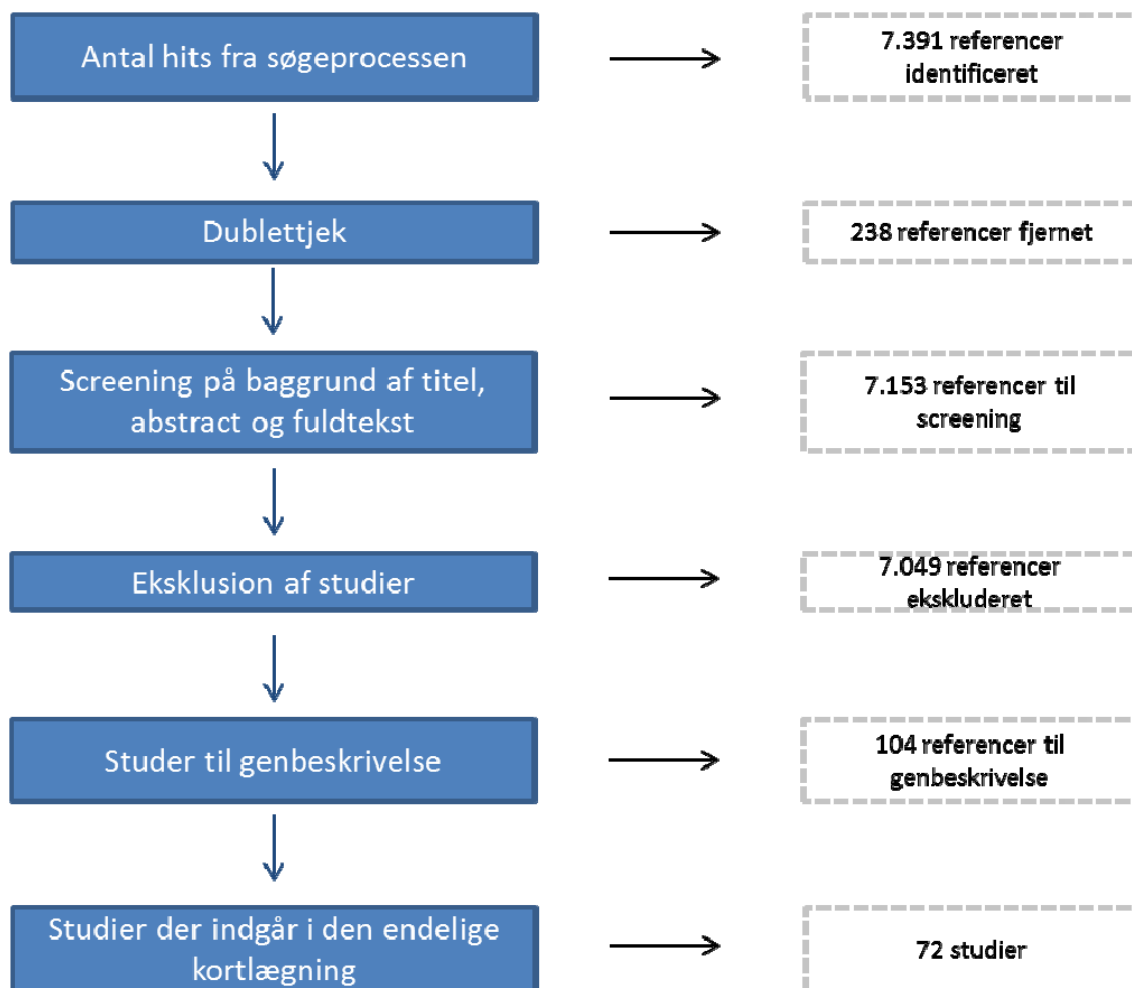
Antal hits fra søgeprocessen

7.391 referencer identificeret

Dublettjek

238 referencer fjernet

Screening på baggrund af titel, abstract og fuldtekst

7.153 referencer til screening

Eksklusion af studier

7.049 referencer ekskluderet

Studer til genbeskrivelse

104 referencer til genbeskrivelse

Studier der indgår i den endelige kortlægning

72 studier